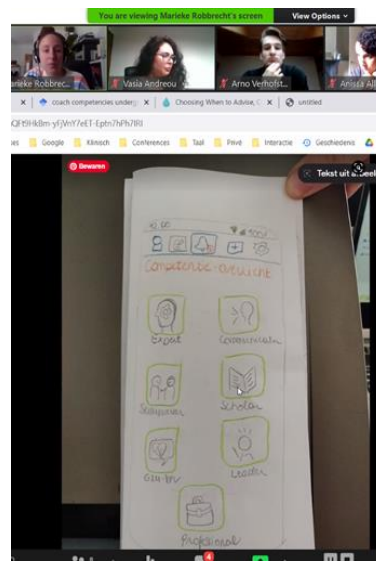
You are viewing Marieke Robbrecht's screen

View Options

arieke Robbrec

Vasia Andreou

Arno Verhofst

Anissa All

coach competencies underg

Choosing When to Advise, C

Untitled

QFt9HkBm-yFjVnY7eET-Eptn7hPh7lRI

es

Google

Klinisch

Conferences

Taal

Privé

Interactie

Geschiedenis

Bewaren

Tekst uit a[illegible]

Competentie-overzicht

Expert

Communicator

Samenwerker

Scholar

Gezondheidsbevorderaar

Leader

Professional

4